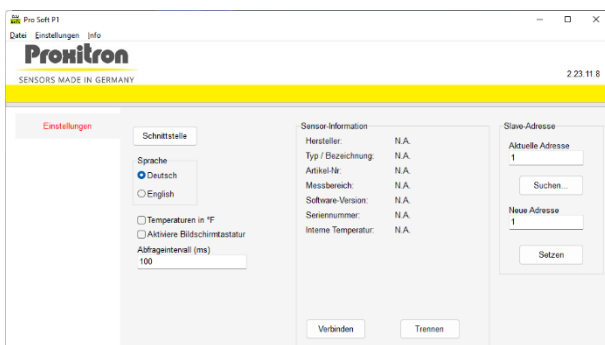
Pro Soft P1
Datei Einstellungen Info
Proxitron
SENSORS MADE IN GERMANY
2.23.11.8

Einstellungen

Schnittstelle
Sprache
Deutsch
English
Temperaturen in °F
Aktiviere Bildschirmtastatur
Abfrageintervall (ms)
100

Sensor-Information
| | |
|---|---|
| Hersteller: | N.A. |
| Typ / Bezeichnung: | N.A. |
| Artikel-Nr: | N.A. |
| Messbereich: | N.A. |
| Software-Version: | N.A. |
| Seriennummer: | N.A. |
| Interne Temperatur: | N.A. |

Verbinden
Trennen

Slave-Adresse
Aktuelle Adresse
1
Suchen...
Neue Adresse
1
Setzen